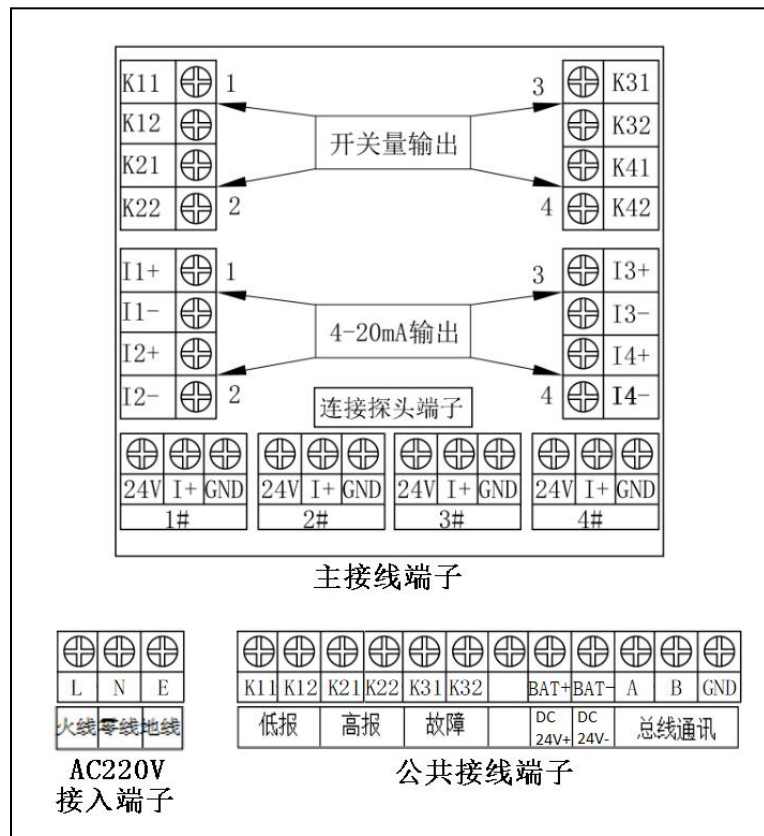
K11 1
K12
K21
K22 2

开关量输出

3 K31
K32
K41
4 K42

I1+ 1
I1-
I2+
I2- 2

4-20mA输出

3 I3+
I3-
I4+
4 I4-

连接探头端子

| 24V | I+ | GND | 24V | I+ | GND | 24V | I+ | GND | 24V | I+ | GND |
|---|---|---|---|---|---|---|---|---|---|---|---|
| 1# | | | 2# | | | 3# | | | 4# | | |

主接线端子

| L | N | E |
|---|---|---|
| 火线 | 零线 | 地线 |

AC220V
接入端子

| K11 | K12 | K21 | K22 | K31 | K32 | | BAT+ | BAT- | A | B | GND |
|---|---|---|---|---|---|---|---|---|---|---|---|
| 低报 | | 高报 | | 故障 | | | DC 24V+ | DC 24V- | 总线通讯 | | |

公共接线端子